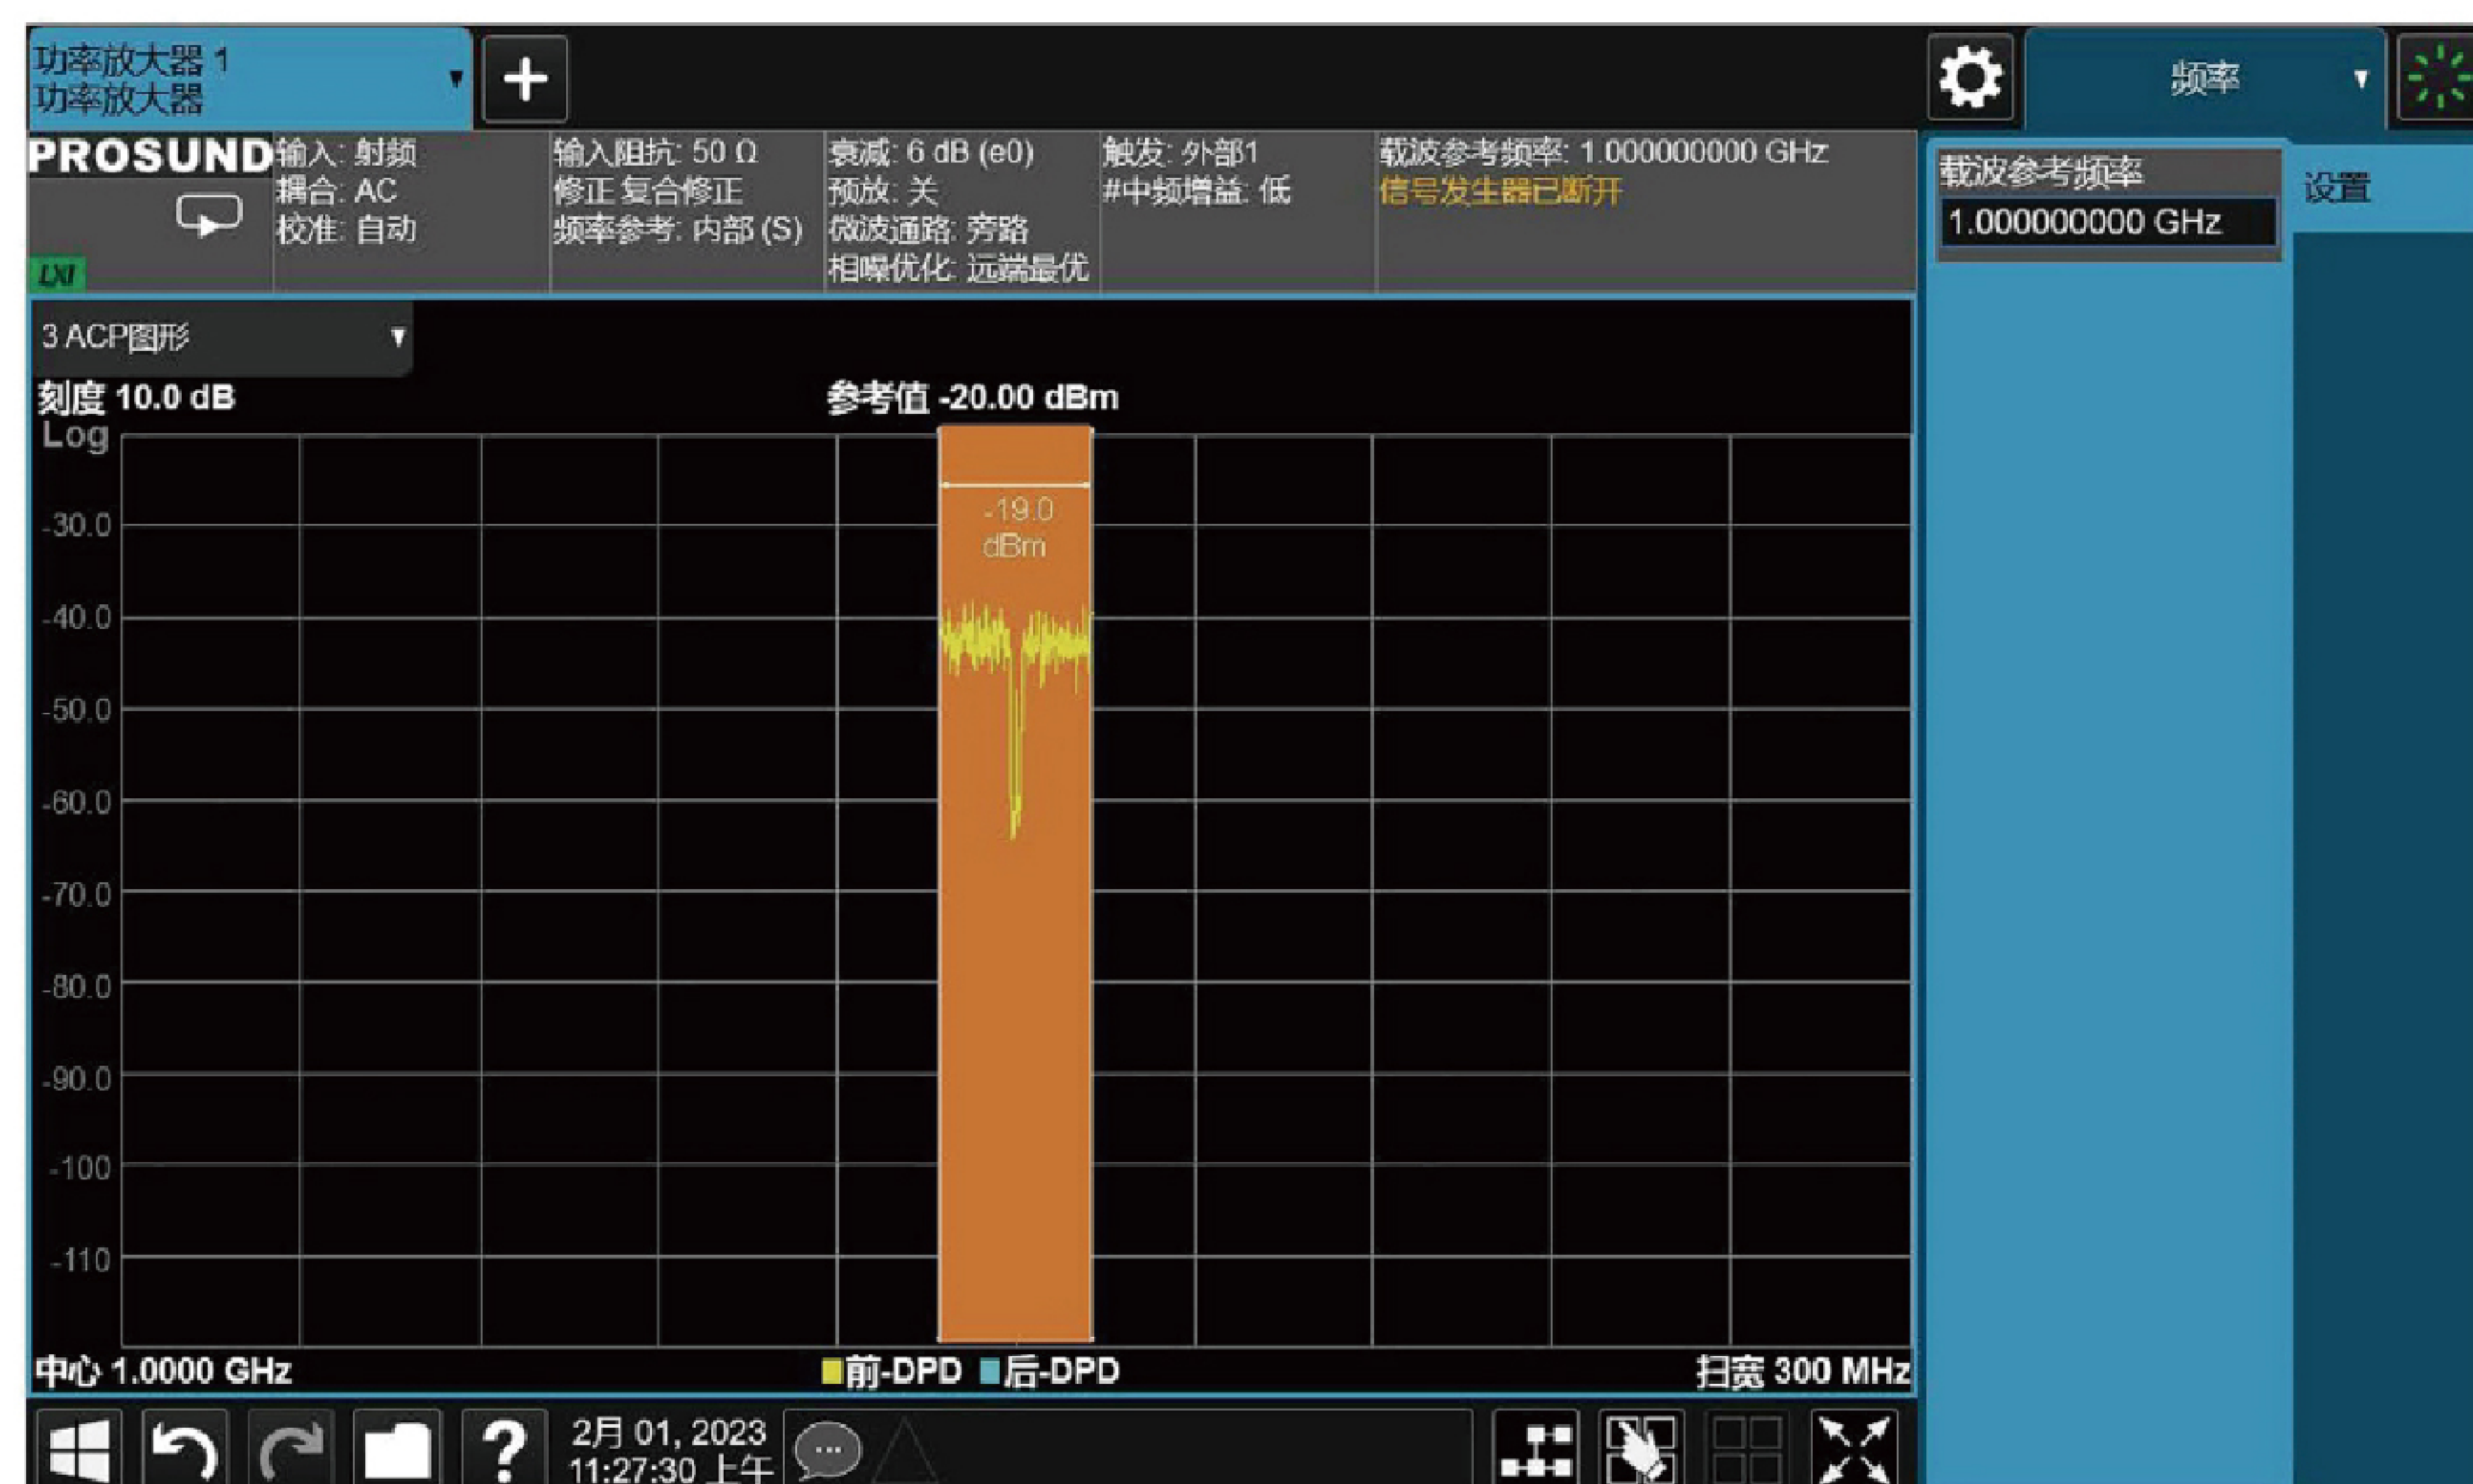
功率放大器 1
功率放大器

+

频率

PROSUND
LXI

输入: 射频
耦合: AC
校准: 自动

输入阻抗: 50 Ω
修正 复合修正
频率参考: 内部 (S)

衰减: 6 dB (e0)
预放: 关
微波通路: 旁路
相噪优化: 远端最优

触发: 外部1
#中频增益: 低

载波参考频率: 1.000000000 GHz
信号发生器已断开

载波参考频率
1.000000000 GHz

设置

3 ACP图形

刻度 10.0 dB
Log

参考值 -20.00 dBm

-19.0
dBm

-30.0
-40.0
-50.0
-60.0
-70.0
-80.0
-90.0
-100
-110

中心 1.0000 GHz
前-DPD 后-DPD
扫宽 300 MHz

2月 01, 2023
11:27:30 上午